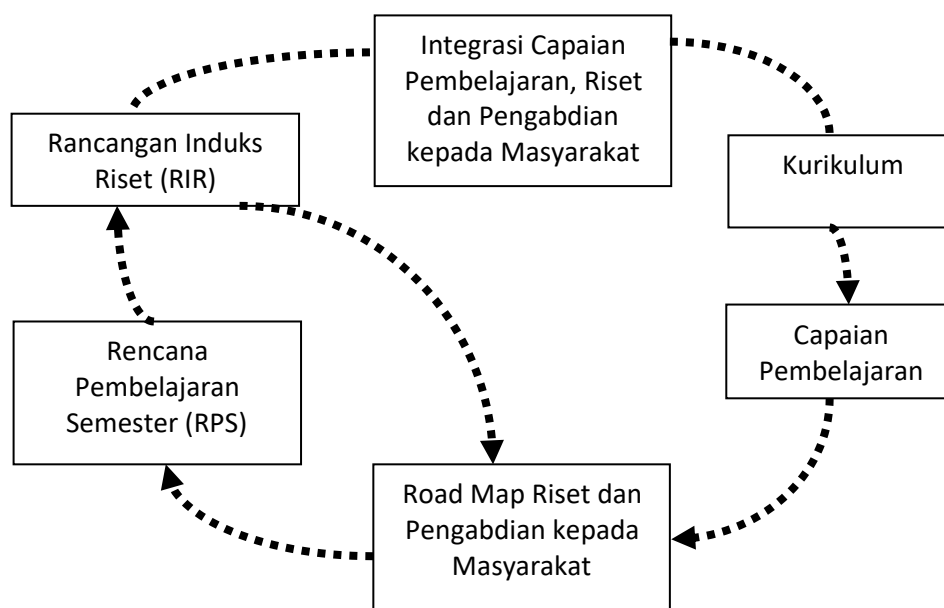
Integrasi Capaian Pembelajaran, Riset dan Pengabdian kepada Masyarakat

Rancangan Induks Riset (RIR)

Kurikulum

Capaian Pembelajaran

Rencana Pembelajaran Semester (RPS)

Road Map Riset dan Pengabdian kepada Masyarakat